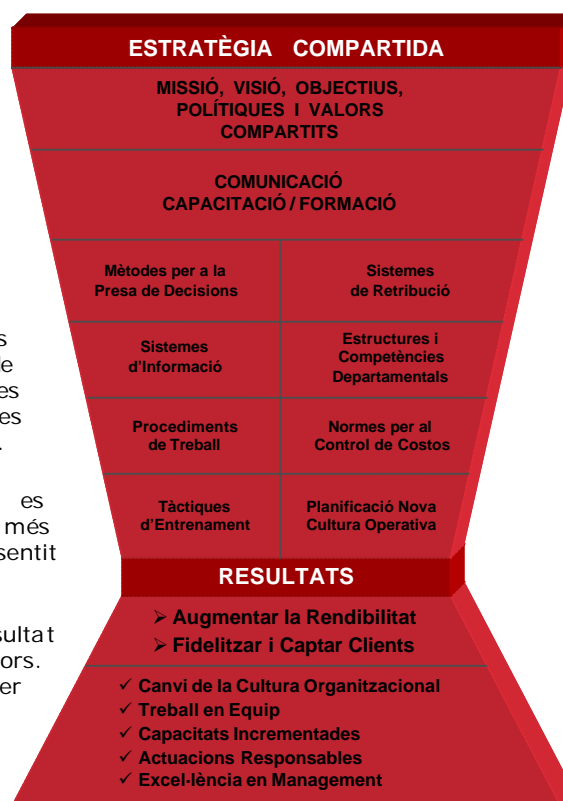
ESTRATÈGIA COMPARTIDA

MISSIÓ, VISIÓ, OBJECTIUS, POLÍTIQUES I VALORS COMPARTITS

COMUNICACIÓ
CAPACITACIÓ / FORMACIÓ

| Mètodes per a la Presa de Decisions | Sistemes de Retribució |
|---|---|
| Sistemes d'Informació | Estructures i Competències Departamentals |
| Procediments de Treball | Normes per al Control de Costos |
| Tàctiques d'Entrenament | Planificació Nova Cultura Operativa |

RESULTATS

➢ Augmentar la Rendibilitat
➢ Fidelitzar i Captar Clients

✓ Canvi de la Cultura Organitzacional
✓ Treball en Equip
✓ Capacitats Incrementades
✓ Actuacions Responsables
✓ Excel·lència en Management

s
e
es
es
.

es
més
sentit

sultat
ors.
er